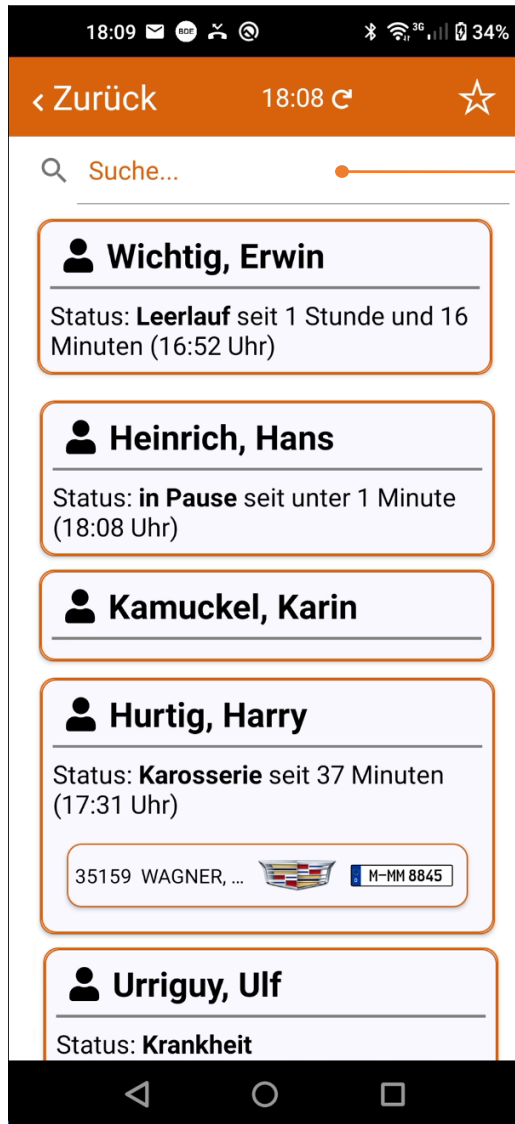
18:09 BDE 3G 34%

‹ Zurück 18:08

Suche...

Wichtig, Erwin

Status: **Leerlauf** seit 1 Stunde und 16 Minuten (16:52 Uhr)

Heinrich, Hans

Status: **in Pause** seit unter 1 Minute (18:08 Uhr)

Kamuckel, Karin

Hurtig, Harry

Status: **Karosserie** seit 37 Minuten (17:31 Uhr)

35159 WAGNER, ... M-MM 8845

Urriguy, Ulf

Status: **Krankheit**